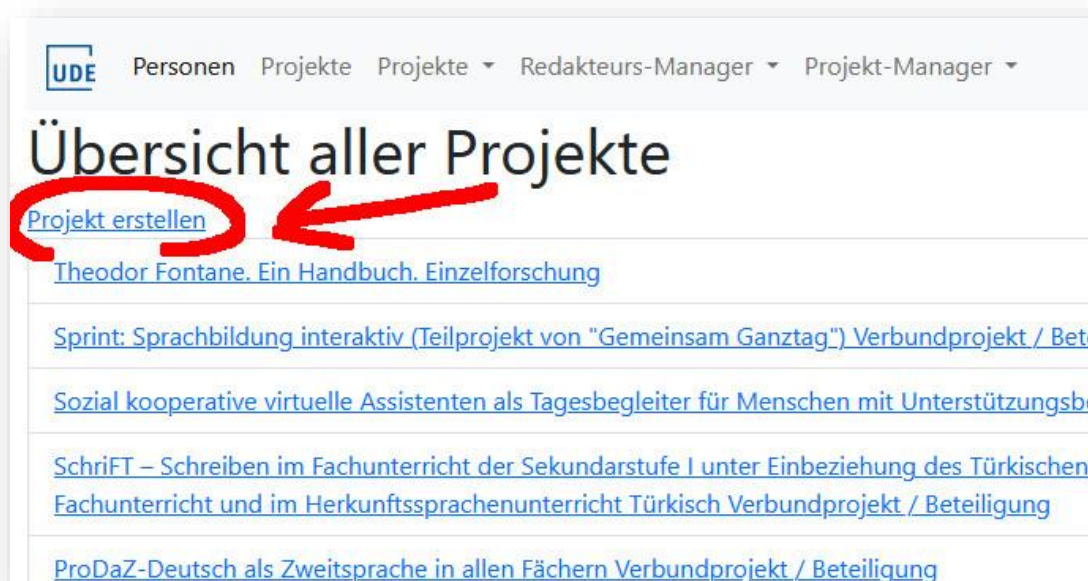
UDE Personen Projekte Projekte ▾ Redakteurs-Manager ▾ Projekt-Manager ▾

Übersicht aller Projekte

Projekt erstellen

Theodor Fontane. Ein Handbuch. Einzelforschung

Sprint: Sprachbildung interaktiv (Teilprojekt von "Gemeinsam Ganztag") Verbundprojekt / Bet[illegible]

Sozial kooperative virtuelle Assistenten als Tagesbegleiter für Menschen mit Unterstützungsb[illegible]

SchriFT – Schreiben im Fachunterricht der Sekundarstufe I unter Einbeziehung des Türkischen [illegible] Fachunterricht und im Herkunftssprachenunterricht Türkisch Verbundprojekt / Beteiligung

ProDaZ-Deutsch als Zweitsprache in allen Fächern Verbundprojekt / Beteiligung